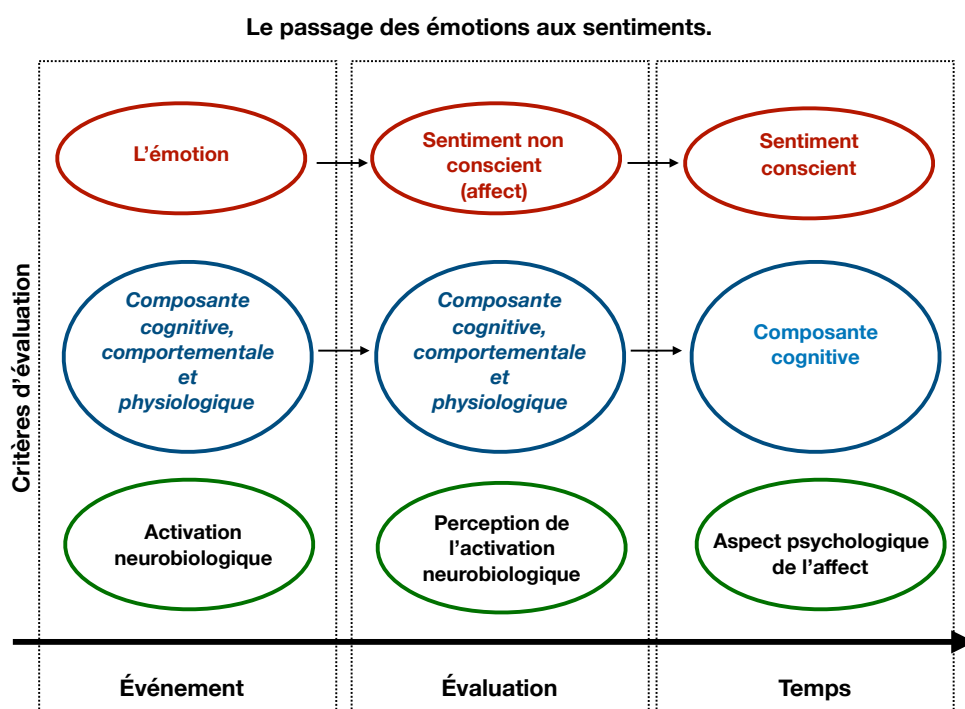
Le passage des émotions aux sentiments.

Critères d'évaluation

L'émotion

Sentiment non conscient (affect)

Sentiment conscient

Composante cognitive, comportementale et physiologique

Composante cognitive, comportementale et physiologique

Composante cognitive

Activation neurobiologique

Perception de l'activation neurobiologique

Aspect psychologique de l'affect

Événement

Évaluation

Temps